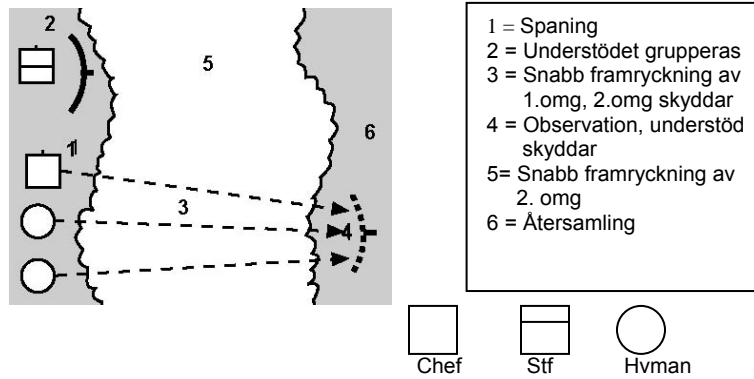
2

5

1

6

3

4

1 = Spaning
2 = Understödet grupperas
3 = Snabb framryckning av 1.omg, 2.omg skyddar
4 = Observation, understöd skyddar
5= Snabb framryckning av 2. omg
6 = Återsamling

Chef
Stf
Hyman